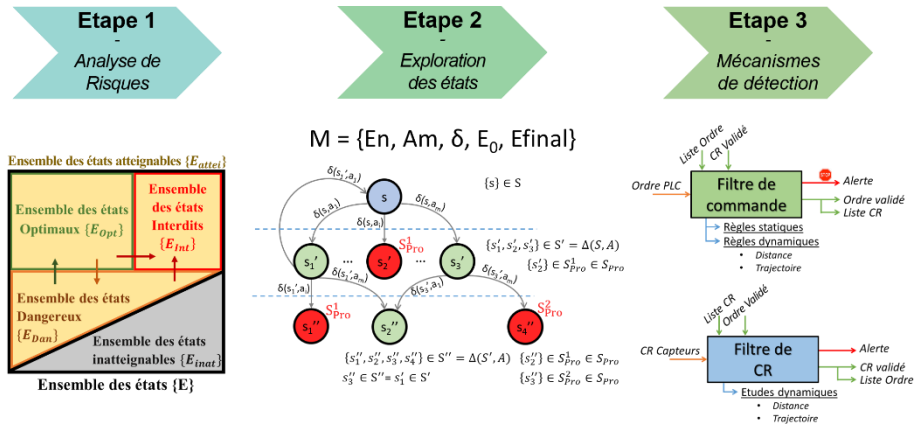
Etape 1
-
Analyse de Risques

Etape 2
-
Exploration des états

Etape 3
-
Mécanismes de détection

Ensemble des états atteignables $\{E_{attei}\}$

Ensemble des états Optimaux $\{E_{Opt}\}$

Ensemble des états Interdits $\{E_{Int}\}$

Ensemble des états Dangereux $\{E_{Dan}\}$

Ensemble des états inatteignables $\{E_{inat}\}$

Ensemble des états {E}

M = {En, Am, δ, $E_0$, Efinal}

$\delta(s_1', a_i)$ $\delta(s, a_1)$ $\delta(s, a_m)$
$\delta(s, a_1)$ $\delta(s, a_i)$
s
{s} ∈ S
$S^1_{Pro}$
$s_1'$ ... $s_2'$ ... $s_3'$
$\{s_1', s_2', s_3'\} \in S' = \Delta(S, A)$
$\{s_2'\} \in S^1_{Pro} \in S_{Pro}$
$\delta(s_1', a_m)$ $\delta(s_3', a_m)$
$\delta(s_1', a_i)$ $\delta(s_3', a_1)$
$S^1_{Pro}$ $S^2_{Pro}$
$s_1''$ $s_2''$ $s_4''$
$\{s_1'', s_2'', s_3'', s_4''\} \in S'' = \Delta(S', A)$
$s_3'' \in S'' = s_1' \in S'$
$\{s_1''\} \in S^1_{Pro} \in S_{Pro}$
$\{s_3''\} \in S^2_{Pro} \in S_{Pro}$

Liste Ordre
CR Validé
Ordre PLC
Filtre de commande
STOP
Alerte
Ordre validé
Liste CR
Règles statiques
Règles dynamiques
• Distance
• Trajectoire

Liste CR
Ordre Validé
CR Capteurs
Filtre de CR
Alerte
CR validé
Liste Ordre
Etudes dynamiques
• Distance
• Trajectoire